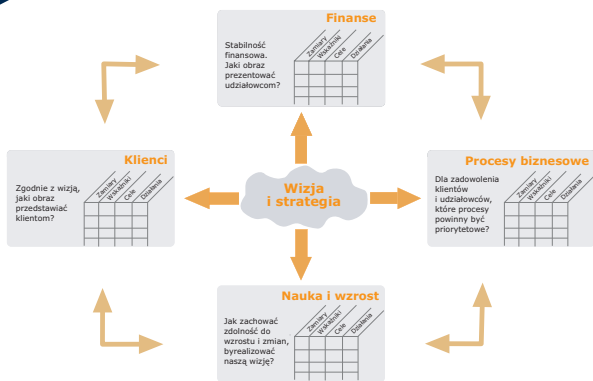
Finanse

Stabilność finansowa. Jaki obraz prezentować udziałowcom?

| Zamiary | Wskaźniki | Cele | Działania |
|---|---|---|---|

Klienci

Zgodnie z wizją, jaki obraz przedstawiać klientom?

| Zamiary | Wskaźniki | Cele | Działania |
|---|---|---|---|

Wizja i strategia

Procesy biznesowe

Dla zadowolenia klientów i udziałowców, które procesy powinny być priorytetowe?

| Zamiary | Wskaźniki | Cele | Działania |
|---|---|---|---|

Nauka i wzrost

Jak zachować zdolność do wzrostu i zmian, byrealizować naszą wizję?

| Zamiary | Wskaźniki | Cele | Działania |
|---|---|---|---|